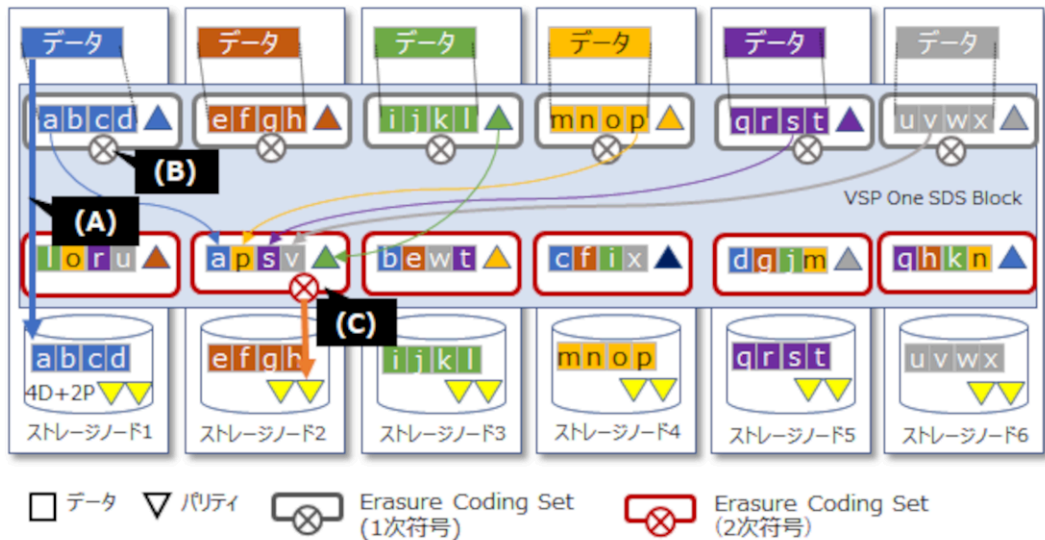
データ データ データ データ データ データ

a b c d
e f g h
i j k l
m n o p
q r s t
u v w x

(B)

VSP One SDS Block

(A)

l o r u
a p s v
b e w t
c f i x
d g j m
q h k n

(C)

a b c d
4D+2P
ストレージノード1

e f g h
ストレージノード2

i j k l
ストレージノード3

m n o p
ストレージノード4

q r s t
ストレージノード5

u v w x
ストレージノード6

データ パリティ Erasure Coding Set (1次符号) Erasure Coding Set (2次符号)